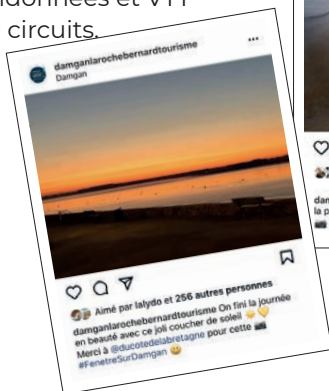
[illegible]données et VTT circuits.

damganlarochebernardtourisme
Damgan

...

Aimé par lalydo et 256 autres personnes
damganlarochebernardtourisme On fini la journée en beauté avec ce joli coucher de soleil
Merci à @ducotedelabretagne pour cette
#FenetreSurDamgan

dan
la p